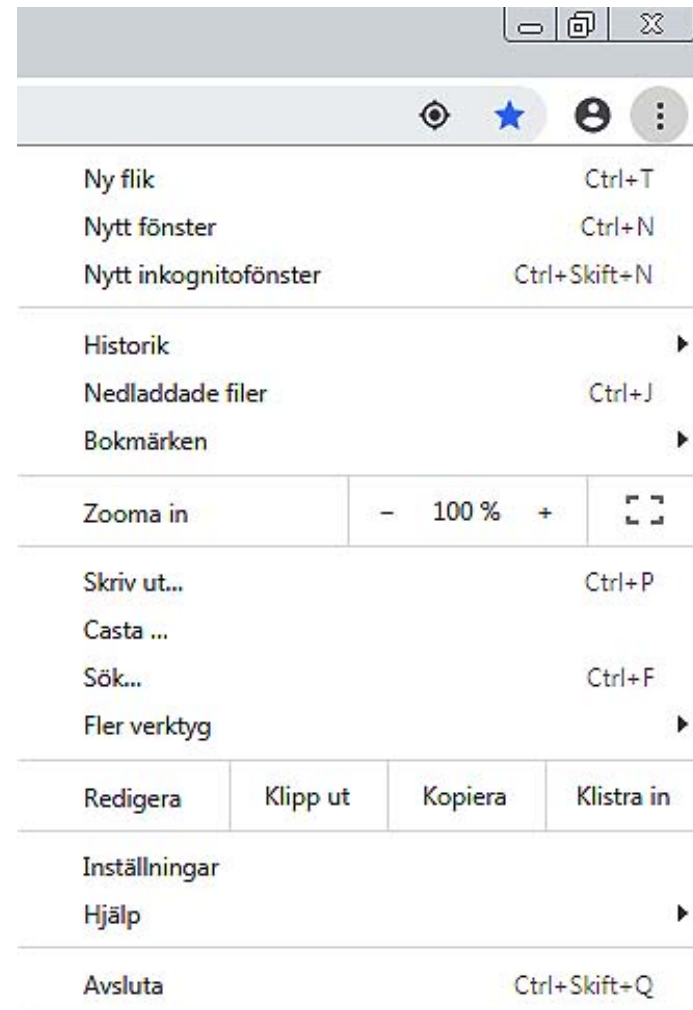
Ny flik Ctrl+T
Nytt fönster Ctrl+N
Nytt inkognitofönster Ctrl+Skift+N

Historik
Nedladdade filer Ctrl+J
Bokmärken

Zooma in – 100 % +

Skriv ut... Ctrl+P
Casta ...
Sök... Ctrl+F
Fler verktyg

Redigera Klipp ut Kopiera Klistra in

Inställningar
Hjälp

Avsluta Ctrl+Skift+Q